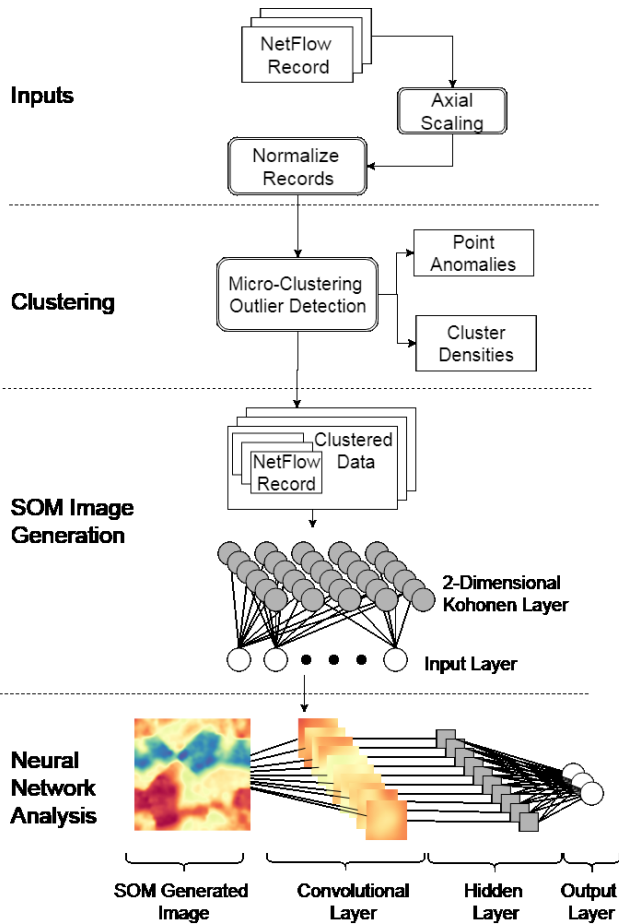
NetFlow Record

Inputs

Axial Scaling

Normalize Records

Clustering

Micro-Clustering Outlier Detection

Point Anomalies

Cluster Densities

Clustered Data

NetFlow Record

SOM Image Generation

2-Dimensional Kohonen Layer

Input Layer

Neural Network Analysis

SOM Generated Image

Convolutional Layer

Hidden Layer

Output Layer